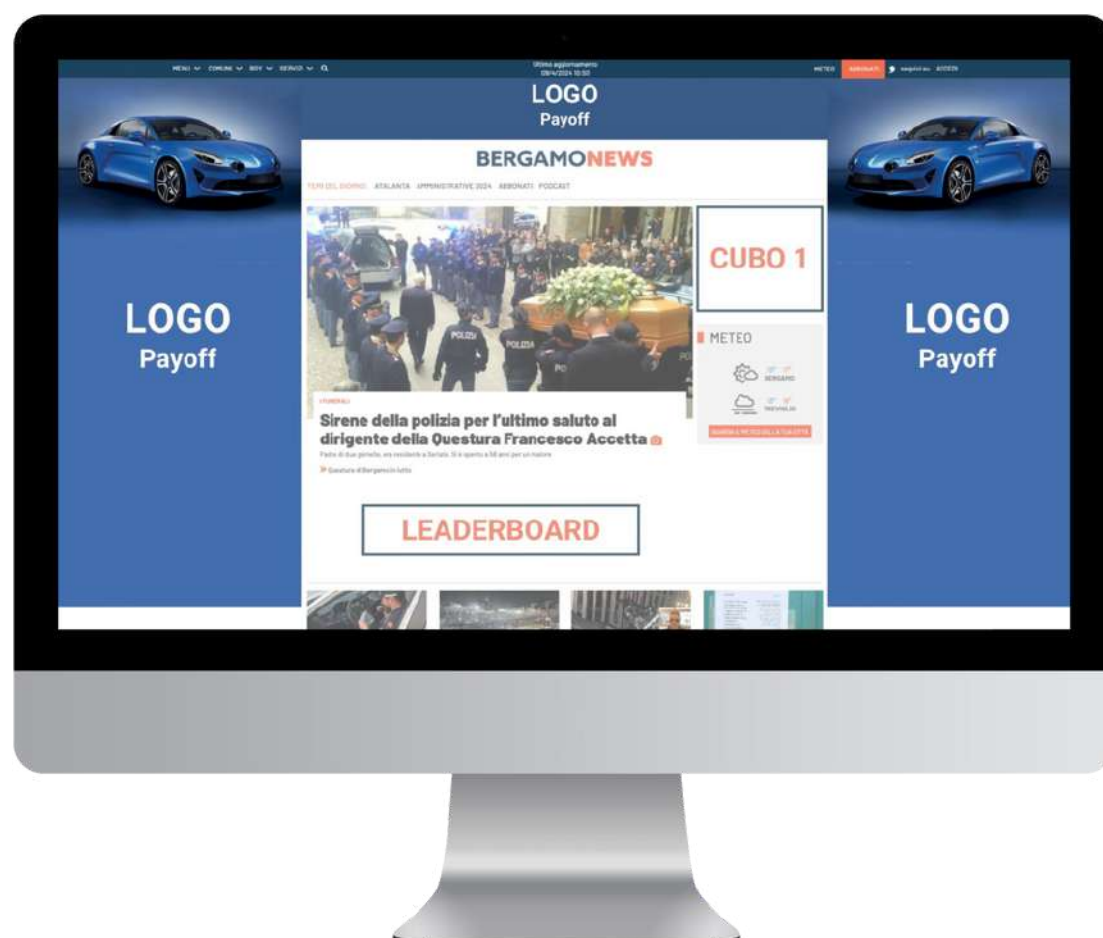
MENU COMUNI BGY SERVIZI

Ultimo aggiornamento 09/4/2024 10:50

METEO ABBONATI ACCEDI

LOGO
Payoff

LOGO
Payoff

LOGO
Payoff

BERGAMONEWS

TEMI DEL GIORNO ATALANTA AMMINISTRATIVE 2024 ABBONATI PODCAST

CUBO 1

METEO

BERGAMO

TREVIGLIO

POLIZIA

I FUNERALI

Sirene della polizia per l'ultimo saluto al dirigente della Questura Francesco Accetta

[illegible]

Questura di Bergamo in lutto

LEADERBOARD